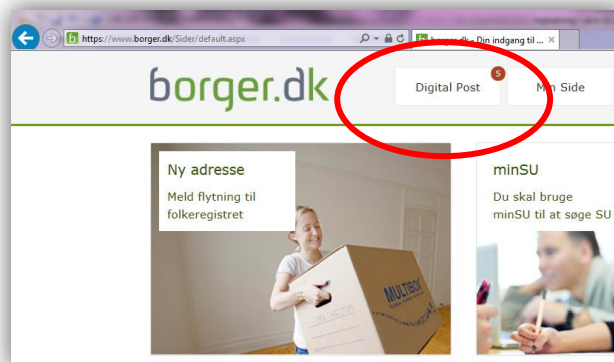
https://www.borger.dk/Sider/default.aspx

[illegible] - Din indgang til ...

borger.dk

Digital Post 5

Min Side

Ny adresse

Meld flytning til folkeregistret

minSU

Du skal bruge minSU til at søge SU

MULTIBOX